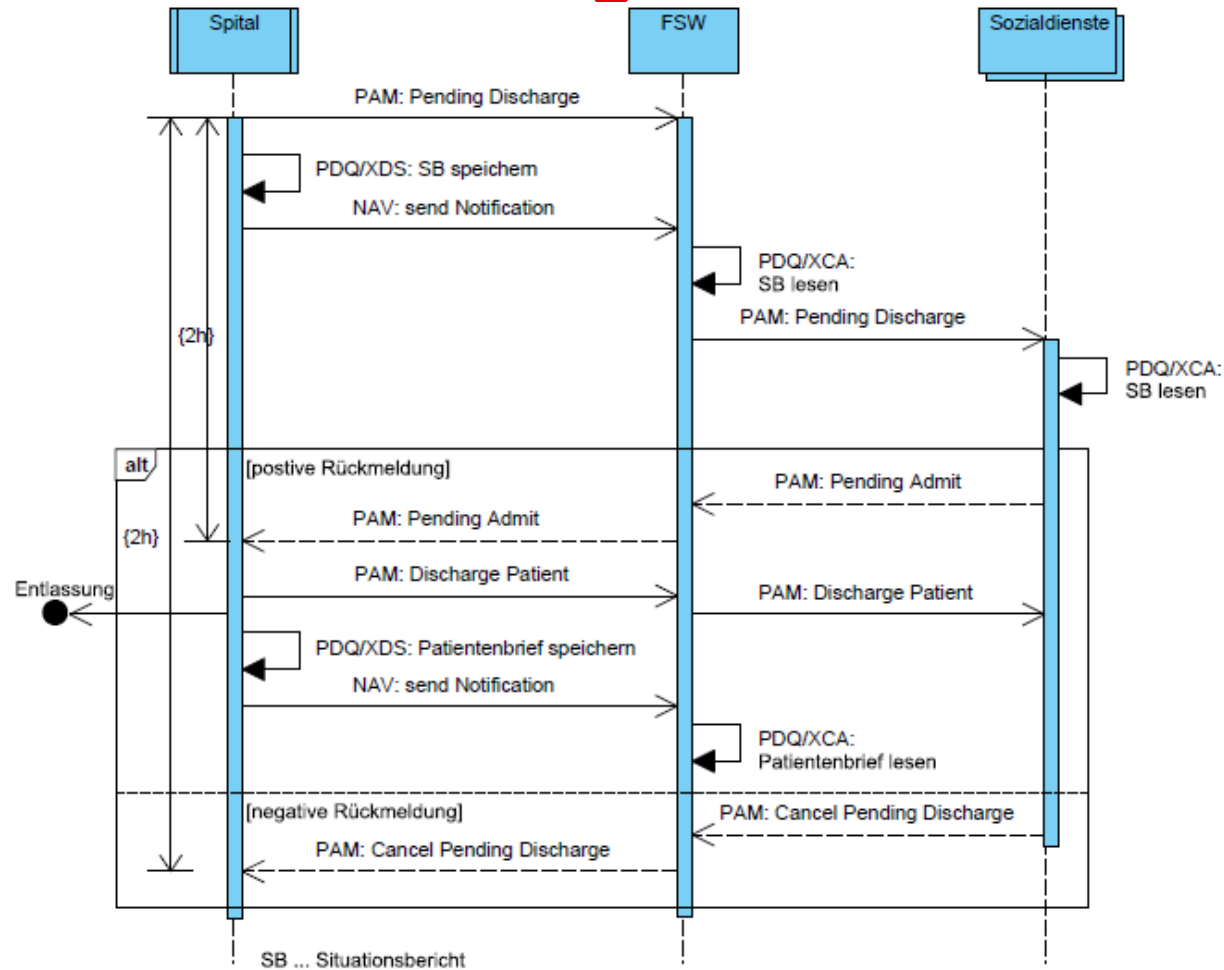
Spital

FSW

Sozialdienste

PAM: Pending Discharge

PDQ/XDS: SB speichern

NAV: send Notification

PDQ/XCA: SB lesen

{2h}

PAM: Pending Discharge

PDQ/XCA: SB lesen

alt

[postive Rückmeldung]

PAM: Pending Admit

{2h}

PAM: Pending Admit

Entlassung

PAM: Discharge Patient

PAM: Discharge Patient

PDQ/XDS: Patientenbrief speichern

NAV: send Notification

PDQ/XCA: Patientenbrief lesen

[negative Rückmeldung]

PAM: Cancel Pending Discharge

PAM: Cancel Pending Discharge

SB ... Situationsbericht